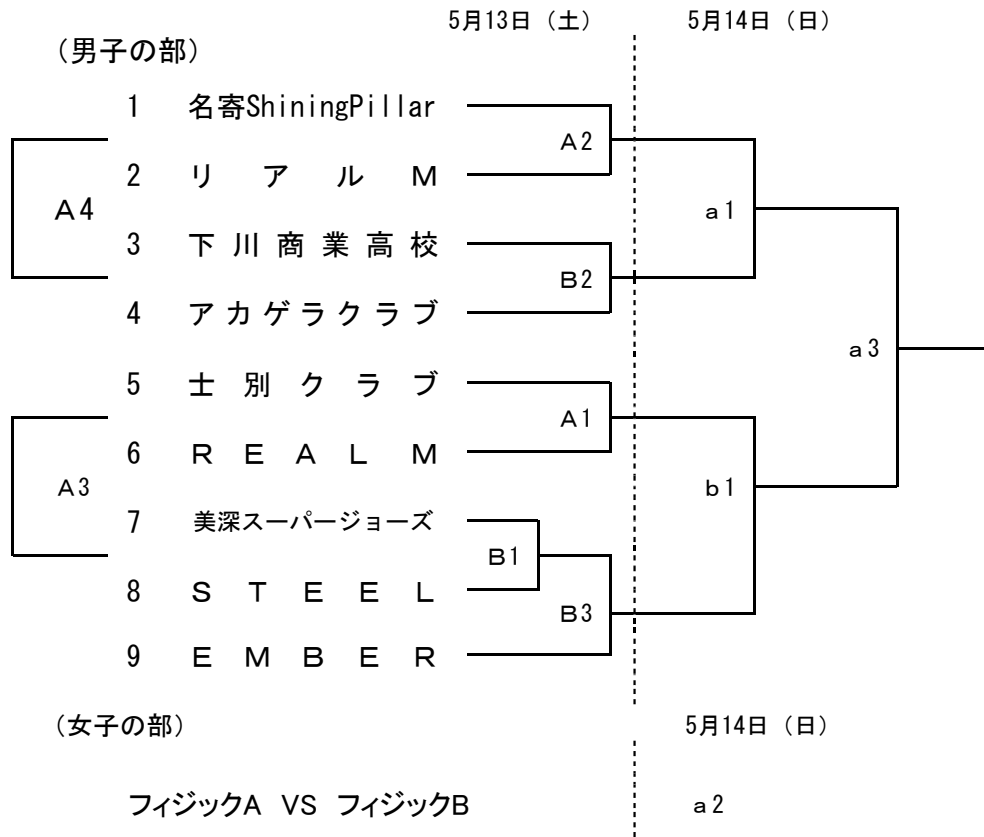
5月13日（土）　5月14日（日）

（男子の部）

1 名寄ShiningPillar
2 リアルM
3 下川商業高校
4 アカゲラクラブ
5 士別クラブ
6 REALM
7 美深スーパージョーズ
8 STEEL
9 EMBER

A4
A2
B2
a1
a3
A1
A3
b1
B1
B3

（女子の部）　5月14日（日）

フィジックA VS フィジックB　a2